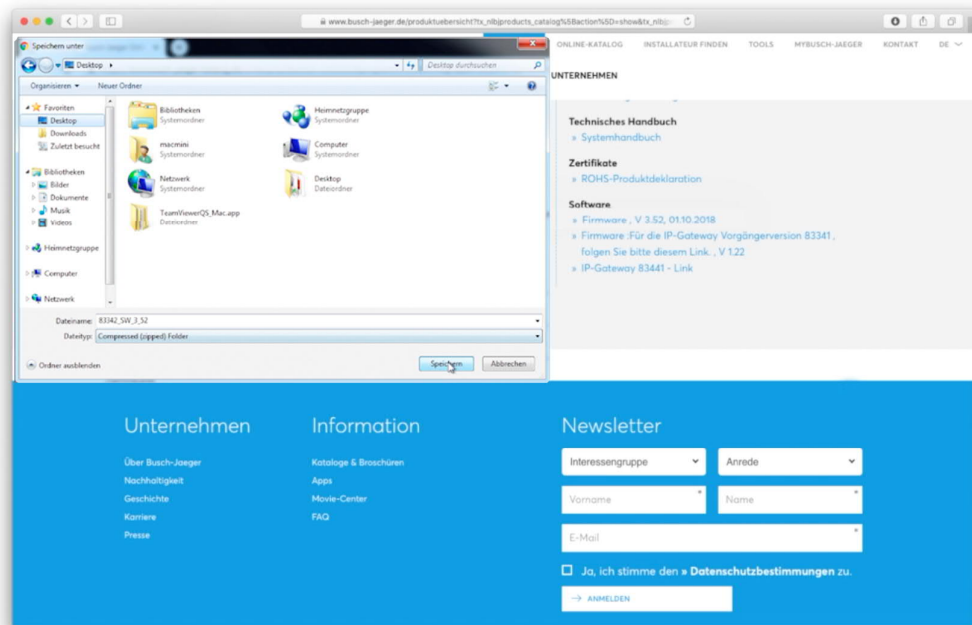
www.busch-jaeger.de/produktuebersicht?tx_nlbjproducts_catalog%5Baction%5D=show&tx_nlbjp

Speichern unter

Desktop ▸

Desktop durchsuchen

Organisieren ▾ Neuer Ordner

Favoriten
Desktop
Downloads
Zuletzt besucht

Bibliotheken
Bilder
Dokumente
Musik
Videos

Heimnetzgruppe

Computer

Netzwerk

Bibliotheken
Systemordner

Heimnetzgruppe
Systemordner

macmini
Systemordner

Computer
Systemordner

Netzwerk
Systemordner

Desktop
Dateiordner

TeamViewerQS_Mac.app
Dateiordner

Dateiname: 83342_SW_3_52

Dateityp: Compressed (zipped) Folder

Ordner ausblenden

Speichern

Abbrechen

ONLINE-KATALOG INSTALLATEUR FINDEN TOOLS MYBUSCH-JAEGER KONTAKT DE

UNTERNEHMEN

Technisches Handbuch
» Systemhandbuch

Zertifikate
» ROHS-Produktdeklaration

Software
» Firmware , V 3.52, 01.10.2018
» Firmware :Für die IP-Gateway Vorgängerversion 83341 , folgen Sie bitte diesem Link. , V 1.22
» IP-Gateway 83441 - Link

Unternehmen
Über Busch-Jaeger
Nachhaltigkeit
Geschichte
Karriere
Presse

Information
Kataloge & Broschüren
Apps
Movie-Center
FAQ

Newsletter
Interessengruppe
Anrede
Vorname *
Name *
E-Mail *
Ja, ich stimme den » Datenschutzbestimmungen zu.
ANMELDEN